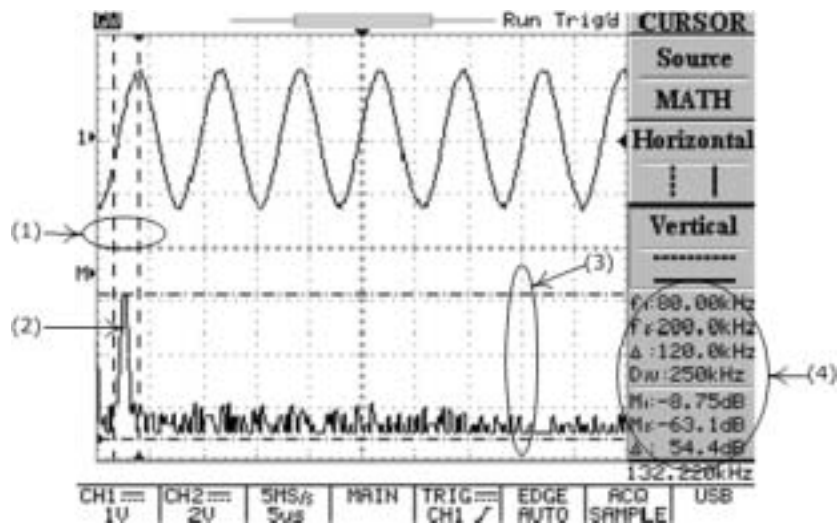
Run Trig'd
CURSOR
Source
MATH
Horizontal
Vertical
1
M
(1)
(2)
(3)
(4)
f1:80.00kHz
f2:200.0kHz
Δ:120.0kHz
D/d:250kHz
M1:-8.75dB
M2:-63.1dB
Δ: 54.4dB
132.220kHz
CH1 1V
CH2 2V
5MS/s 5us
MAIN
TRIG CH1
EDGE AUTO
ACQ SAMPLE
USB